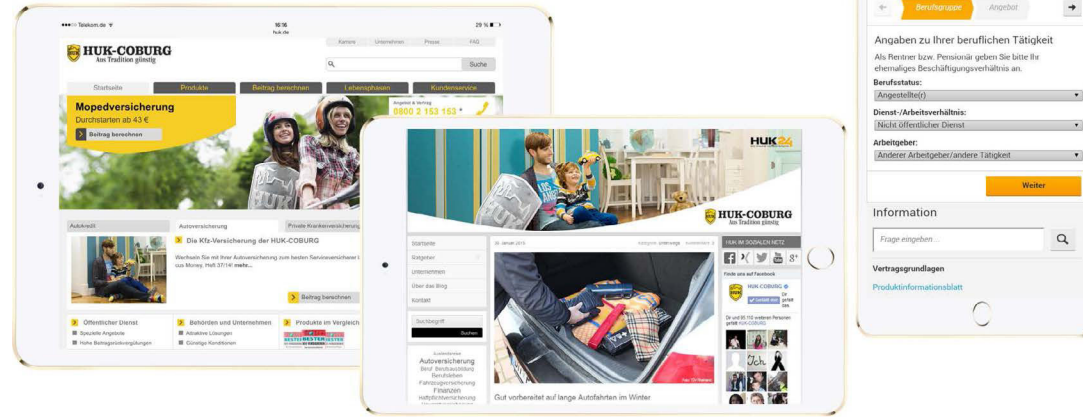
Telekom.de
16:16
huk.de
29 %

HUK-COBURG
Aus Tradition günstig

Karriere
Unternehmen
Presse
FAQ

Suche

Startseite
Produkte
Beitrag berechnen
Lebensphasen
Kundenservice

Mopedversicherung
Durchstarten ab 43 €
Beitrag berechnen

Angebot & Vertrag
0800 2 153 153

Autokredit
Autoversicherung
Private Krankenversicherung

Die Kfz-Versicherung der HUK-COBURG
Wechseln Sie mit Ihrer Autoversicherung zum besten Serviceversicherer mehr...

Beitrag berechnen

Öffentlicher Dienst
Spezielle Angebote
Hohe Beitragsrückvergütungen

Behörden und Unternehmen
Attraktive Lösungen
Günstige Konditionen

Produkte im Vergleich

HUK24

HUK-COBURG
Aus Tradition günstig

Startseite
Ratgeber
Unternehmen
Über das Blog
Kontakt

Suchbegriff
Suchen

Autoversicherung
Beruf, Berufsausbildung
Fahrzeugversicherung
Finanzen
Haftpflichtversicherung

HUK IM SOZIALEN NETZ
Finde uns auf Facebook
HUK-COBURG
Gefällt mir

Gut vorbereitet auf lange Autofahrten im Winter

Berufsgruppe
Angebot

Angaben zu Ihrer beruflichen Tätigkeit
Als Rentner bzw. Pensionär geben Sie bitte Ihr ehemaliges Beschäftigungsverhältnis an.
Berufsstatus:
Angestellte(r)
Dienst-/Arbeitsverhältnis:
Nicht öffentlicher Dienst
Arbeitgeber:
Anderer Arbeitgeber/andere Tätigkeit
Weiter

Information
Frage eingeben...

Vertragsgrundlagen
Produktinformationsblatt